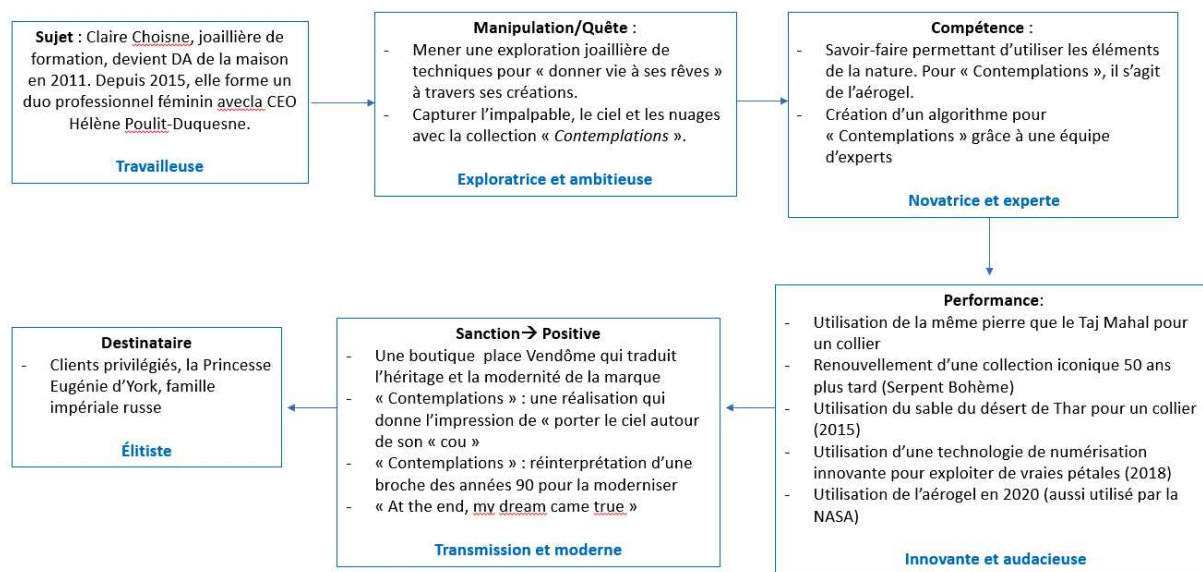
**Sujet** : Claire Choisne, joaillière de formation, devient DA de la maison en 2011. Depuis 2015, elle forme un duo professionnel féminin avecla CEO Hélène Poulit-Duquesne.

**Travailleuse**

**Manipulation/Quête** :
- Mener une exploration joaillière de techniques pour « donner vie à ses rêves » à travers ses créations.
- Capturer l'impalpable, le ciel et les nuages avec la collection « *Contemplations* ».

**Exploratrice et ambitieuse**

**Compétence** :
- Savoir-faire permettant d'utiliser les éléments de la nature. Pour « Contemplations », il s'agit de l'aérogel.
- Création d'un algorithme pour « Contemplations » grâce à une équipe d'experts

**Novatrice et experte**

**Performance**:
- Utilisation de la même pierre que le Taj Mahal pour un collier
- Renouvellement d'une collection iconique 50 ans plus tard (Serpent Bohème)
- Utilisation du sable du désert de Thar pour un collier (2015)
- Utilisation d'une technologie de numérisation innovante pour exploiter de vraies pétales (2018)
- Utilisation de l'aérogel en 2020 (aussi utilisé par la NASA)

**Innovante et audacieuse**

**Sanction → Positive**
- Une boutique place Vendôme qui traduit l'héritage et la modernité de la marque
- « Contemplations » : une réalisation qui donne l'impression de « porter le ciel autour de son « cou »
- « Contemplations » : réinterprétation d'une broche des années 90 pour la moderniser
- « At the end, my dream came true »

**Transmission et moderne**

**Destinataire**
- Clients privilégiés, la Princesse Eugénie d'York, famille impériale russe

**Élitiste**